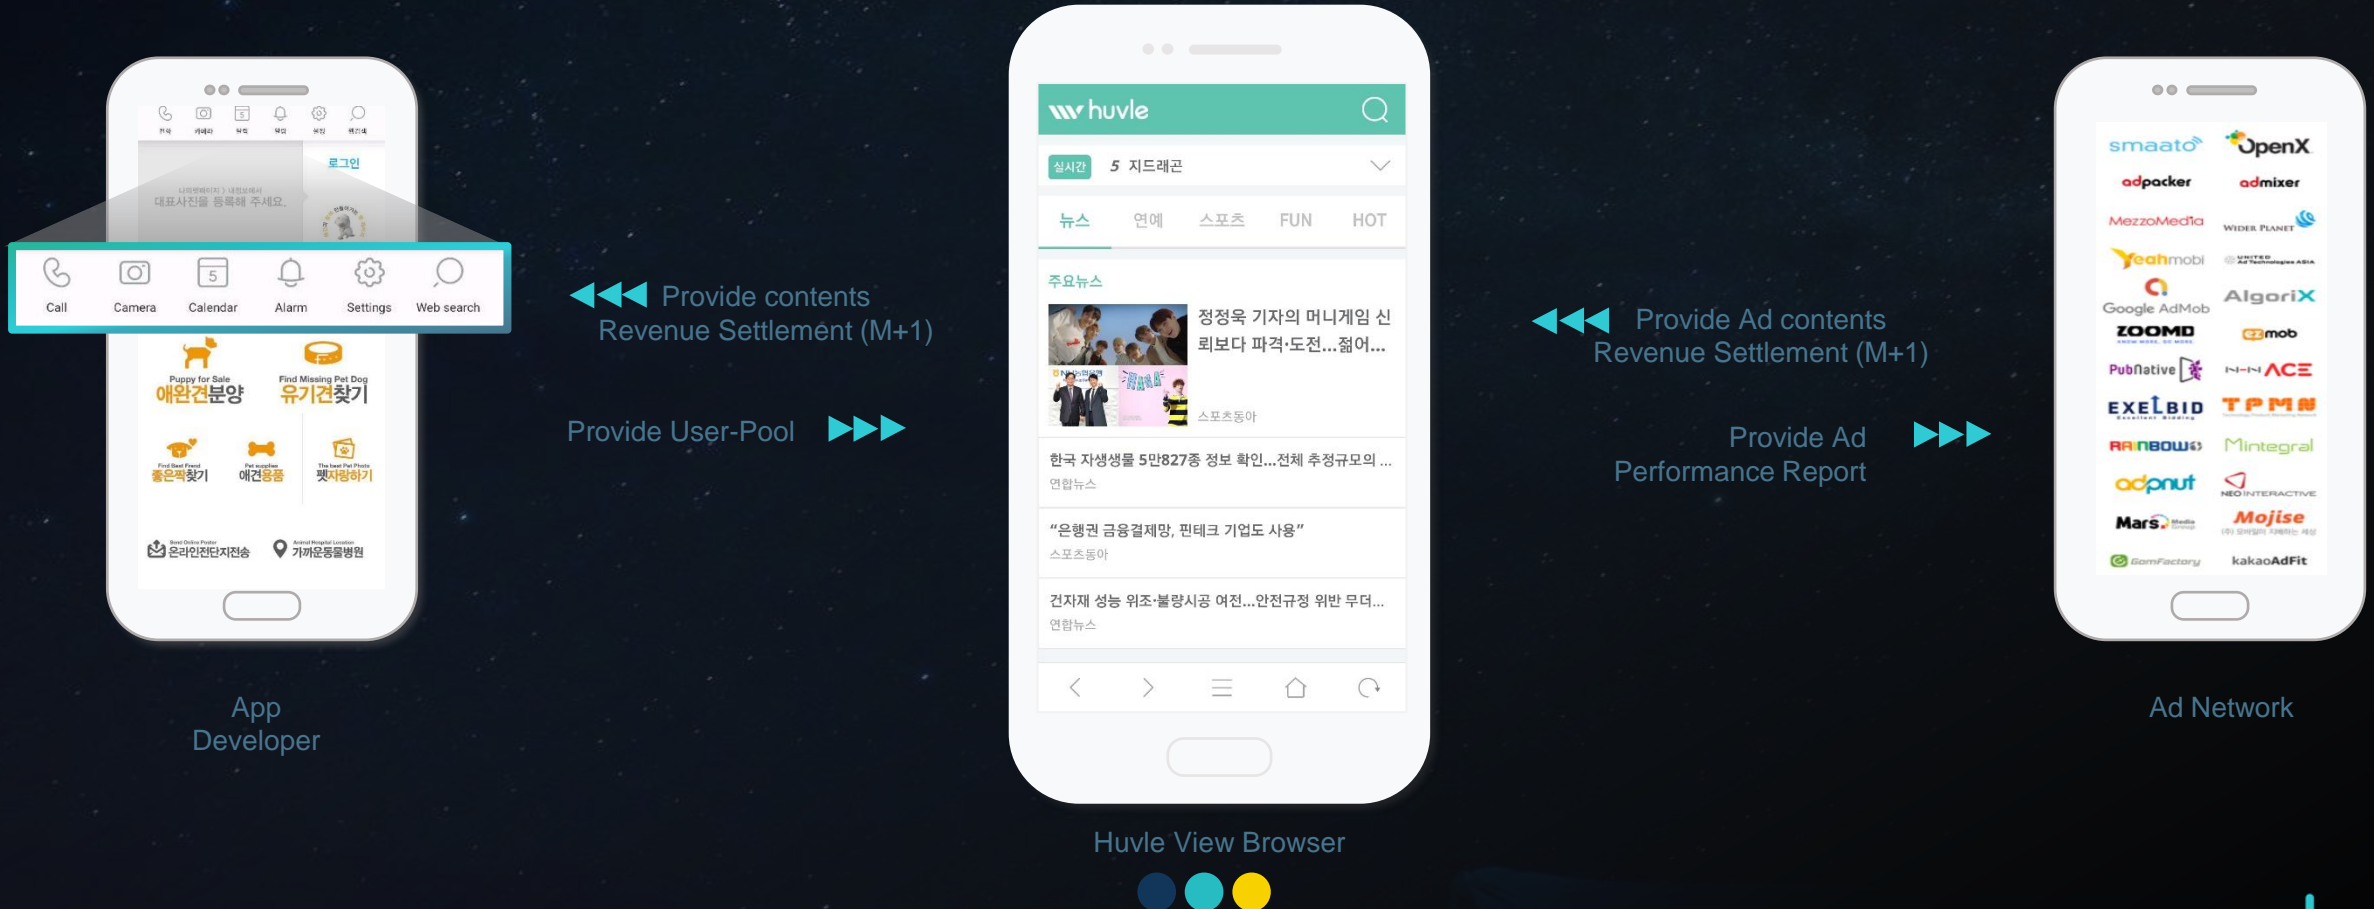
로그인

대표사진을 등록해 주세요.

Call Camera Calendar Alarm Settings Web search

Puppy for Sale
애완견분양

Find Missing Pet Dog
유기견찾기

Find Best Friend
좋은짝찾기

Pet supplies
애견용품

The best Pet Photo
펫자랑하기

온라인전단지전송

가까운동물병원

App Developer

◀◀◀ Provide contents
Revenue Settlement (M+1)

Provide User-Pool ▶▶▶

huvle

실시간 5 지드래곤

뉴스 연예 스포츠 FUN HOT

주요뉴스

정정욱 기자의 머니게임 신뢰보다 파격·도전...젊어...
스포츠동아

한국 자생생물 5만827종 정보 확인...전체 추정규모의 ...
연합뉴스

"은행권 금융결제망, 핀테크 기업도 사용"
스포츠동아

건자재 성능 위조·불량시공 여전...안전규정 위반 무더...
연합뉴스

Huvle View Browser

◀◀◀ Provide Ad contents
Revenue Settlement (M+1)

Provide Ad Performance Report ▶▶▶

smaato OpenX
adpacker admixer
MezzoMedia Wider Planet
Yeahmobi
Google AdMob AlgoriX
ZOOMD mob
PubNative ACE
EXELBID TPMN
RAINBOW Mintegral
adpnut NEO INTERACTIVE
Mars Mojise
GomFactory kakaoAdFit

Ad Network